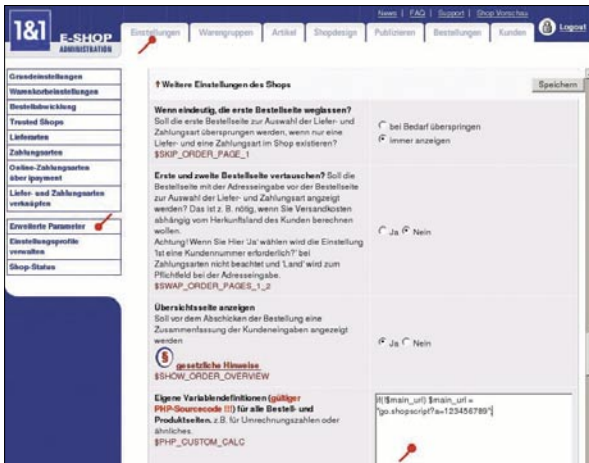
1&1 E-SHOP ADMINISTRATION

News | FAQ | Support | Shop Vorschau

Einstellungen | Warengruppen | Artikel | Shopdesign | Publizieren | Bestellungen | Kunden | Logout

Grundeinstellungen
Warenkorbeinstellungen
Bestellabwicklung
Trusted Shops
Lieferarten
Zahlungsarten
Online-Zahlungsarten über ipayment
Liefer- und Zahlungsarten verknüpfen
Erweiterte Parameter
Einstellungsprofile verwalten
Shop-Status

↑ Weitere Einstellungen des Shops

Speichern

Wenn eindeutig, die erste Bestellseite weglassen?
Soll die erste Bestellseite zur Auswahl der Liefer- und Zahlungsart übersprungen werden, wenn nur eine Liefer- und eine Zahlungsart im Shop existieren?
$SKIP_ORDER_PAGE_1

bei Bedarf überspringen
immer anzeigen

Erste und zweite Bestellseite vertauschen? Soll die Bestellseite mit der Adresseingabe vor der Bestellseite zur Auswahl der Liefer- und Zahlungsart angezeigt werden? Das ist z. B. nötig, wenn Sie Versandkosten abhängig vom Herkunftsland des Kunden berechnen wollen.
Achtung! Wenn Sie Hier 'Ja' wählen wird die Einstellung 'Ist eine Kundennummer erforderlich?' bei Zahlungsarten nicht beachtet und 'Land' wird zum Pflichtfeld bei der Adresseingabe.
$SWAP_ORDER_PAGES_1_2

Ja Nein

Übersichtsseite anzeigen
Soll vor dem Abschicken der Bestellung eine Zusammenfassung der Kundeneingaben angezeigt werden

§ gesetzliche Hinweise
$SHOW_ORDER_OVERVIEW

Ja Nein

Eigene Variablendefinitionen (gültiger PHP-Sourcecode !!!) für alle Bestell- und Produktseiten. z.B. für Umrechnungszahlen oder ähnliches
$PHP_CUSTOM_CALC

if($main_url) $main_url = "go.shopscript?a=123456789";